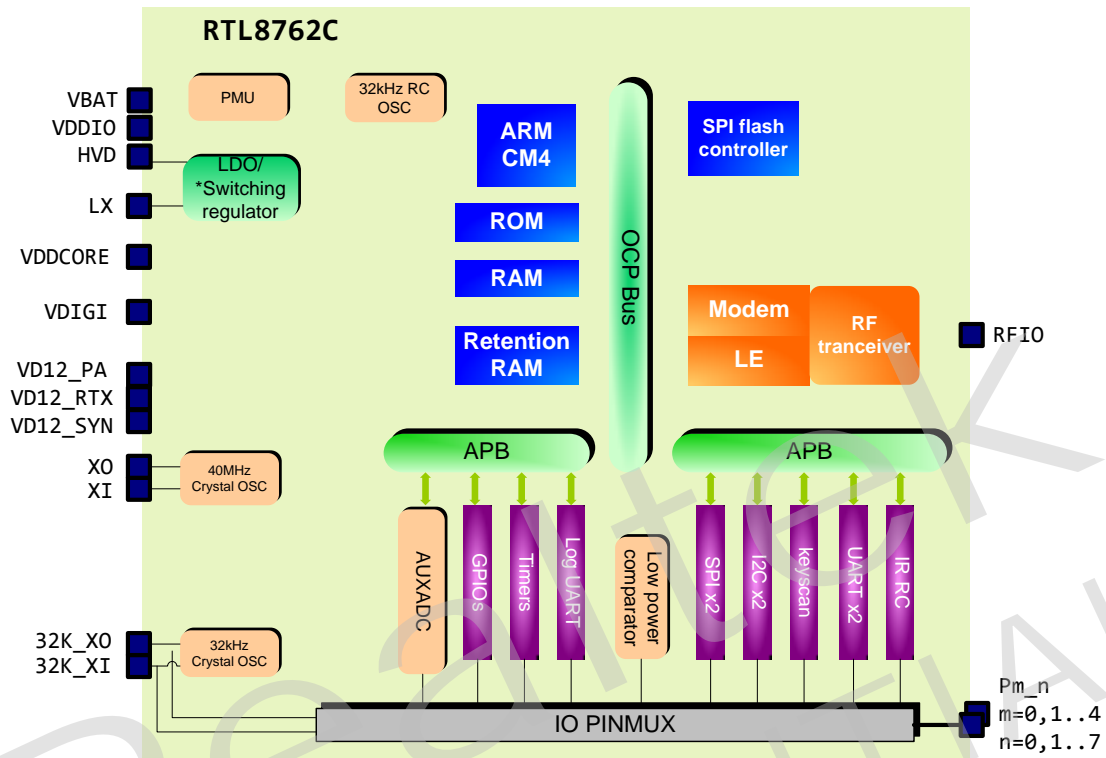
RTL8762C

VBAT
VDDIO
HVD
LX
VDDCORE
VDIGI
VD12_PA
VD12_RTX
VD12_SYN
XO
XI
32K_XO
32K_XI

PMU
32kHz RC OSC
LDO/ *Switching regulator
40MHz Crystal OSC
32kHz Crystal OSC

ARM CM4
ROM
RAM
Retention RAM

OCP Bus

SPI flash controller

Modem
LE
RF tranceiver

RFIO

APB
APB

AUXADC
GPIOs
Timers
Log UART
Low power comparator
SPI x2
I2C x2
keyscan
UART x2
IR RC

IO PINMUX

Pm_n
m=0,1..4
n=0,1..7